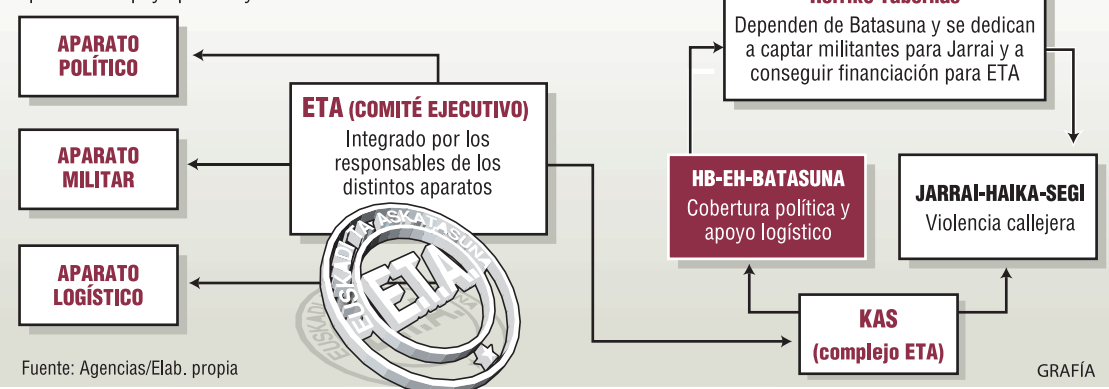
APARATO POLÍTICO

APARATO MILITAR

APARATO LOGÍSTICO

ETA (COMITÉ EJECUTIVO)
Integrado por los responsables de los distintos aparatos

EUSKADI TA ASKATASUNA
ETA

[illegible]
Dependen de Batasuna y se dedican a captar militantes para Jarrai y a conseguir financiación para ETA

HB-EH-BATASUNA
Cobertura política y apoyo logístico

JARRAI-HAIKA-SEGI
Violencia callejera

KAS
(complejo ETA)

Fuente: Agencias/Elab. propia

GRAFÍA